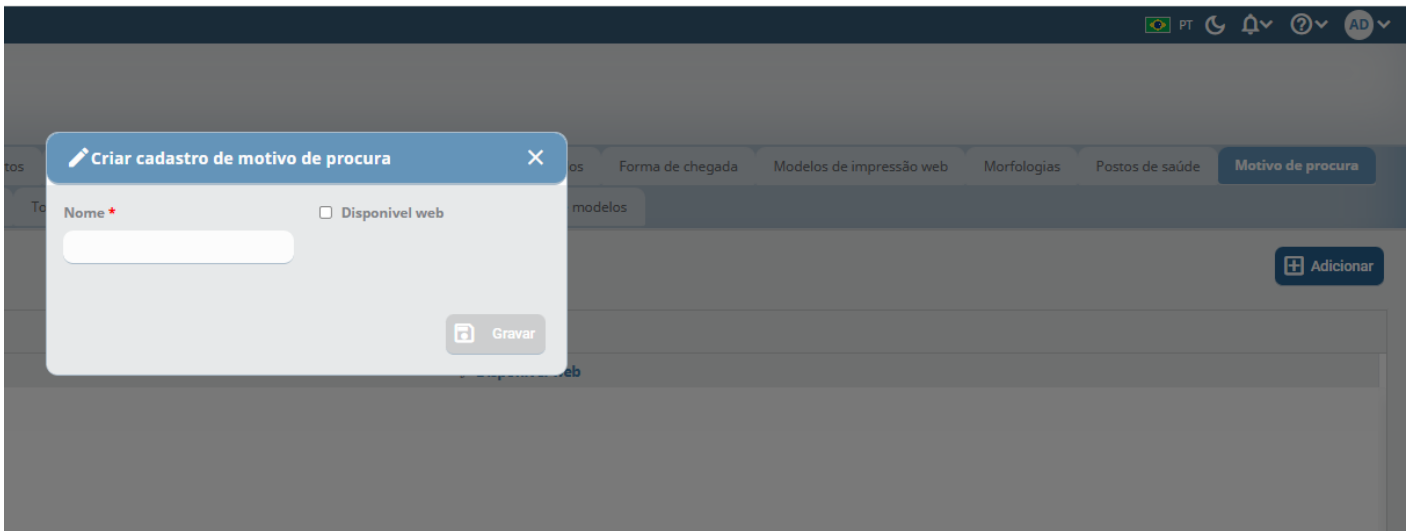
PT AD

tos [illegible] os Forma de chegada Modelos de impressão web Morfologias Postos de saúde Motivo de procura

To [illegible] modelos

Adicionar

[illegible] eb

Criar cadastro de motivo de procura ×

Nome *

Disponivel web

Gravar